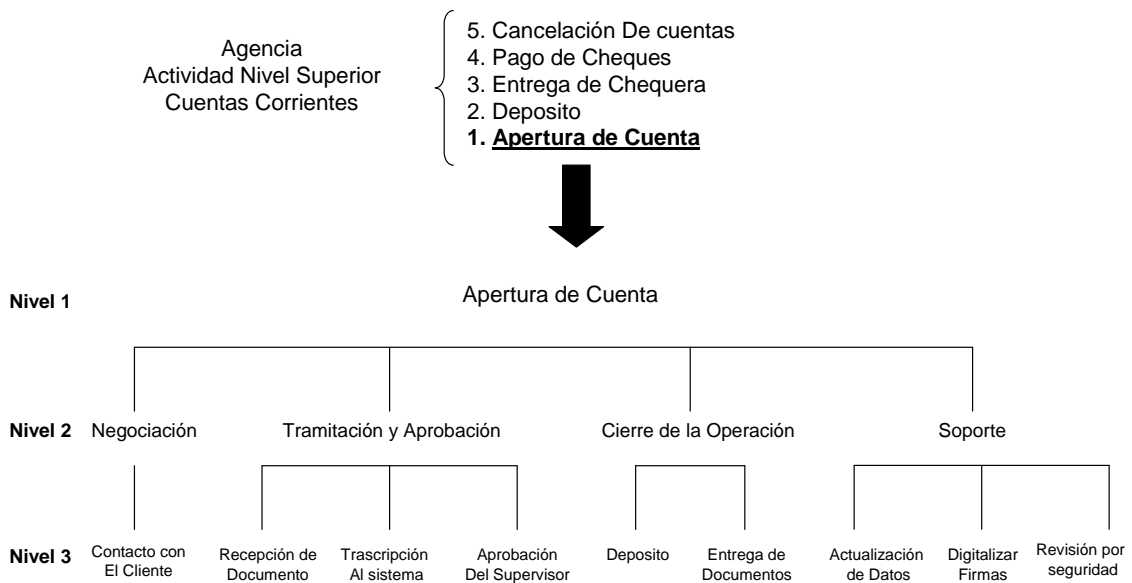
Agencia
Actividad Nivel Superior
Cuentas Corrientes

5. Cancelación De cuentas
4. Pago de Cheques
3. Entrega de Chequera
2. Deposito
**1. Apertura de Cuenta**

Nivel 1

Apertura de Cuenta

Nivel 2

Negociación

Tramitación y Aprobación

Cierre de la Operación

Soporte

Nivel 3

Contacto con El Cliente

Recepción de Documento

Trascripción Al sistema

Aprobación Del Supervisor

Deposito

Entrega de Documentos

Actualización de Datos

Digitalizar Firmas

Revisión por seguridad